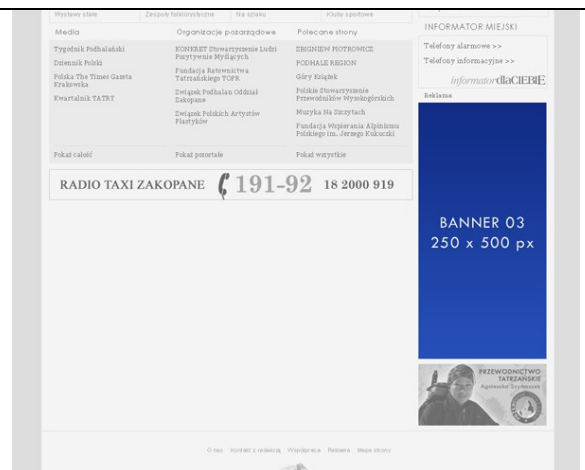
Wystawy stałe Zespoły folklorystyczne Gra sztuki Kluby sportowe

Media
Tygodnik Podhalański
Dziennik Polski
Polska The Times Gazeta Krakowska
Kwartalnik TATRY
Pokaż całość

Organizacje pozarządowe
KONKRET Stowarzyszenie Ludzi Pozytywnie Myślących
Fundacja Ratownictwa Tatrzańskiego TOPR
Związek Podhalan Oddział Zakopane
Związek Polskich Artystów Plastyków
Pokaż pozostałe

Polecane strony
ZBIGNIEW PIOTROWICZ
PODHALE REGION
Góry Książek
Polskie Stowarzyszenie Przewodników Wysokogórskich
Muzyka Na Szczytach
Fundacja Wspierania Alpinizmu Polskiego im. Jerzego Kukuczki
Pokaż wszystkie

RADIO TAXI ZAKOPANE 191-92 18 2000 919

INFORMATOR MIEJSKI
Telefony alarmowe >>
Telefony informacyjne >>
informatordlaCIEBIE
Reklama

BANNER 03
250 x 500 px

PRZEWODNICTWO TATRZAŃSKIE
Agnieszka Szymaszek

O nas Kontakt z redakcją Współpraca Reklama Mapa strony